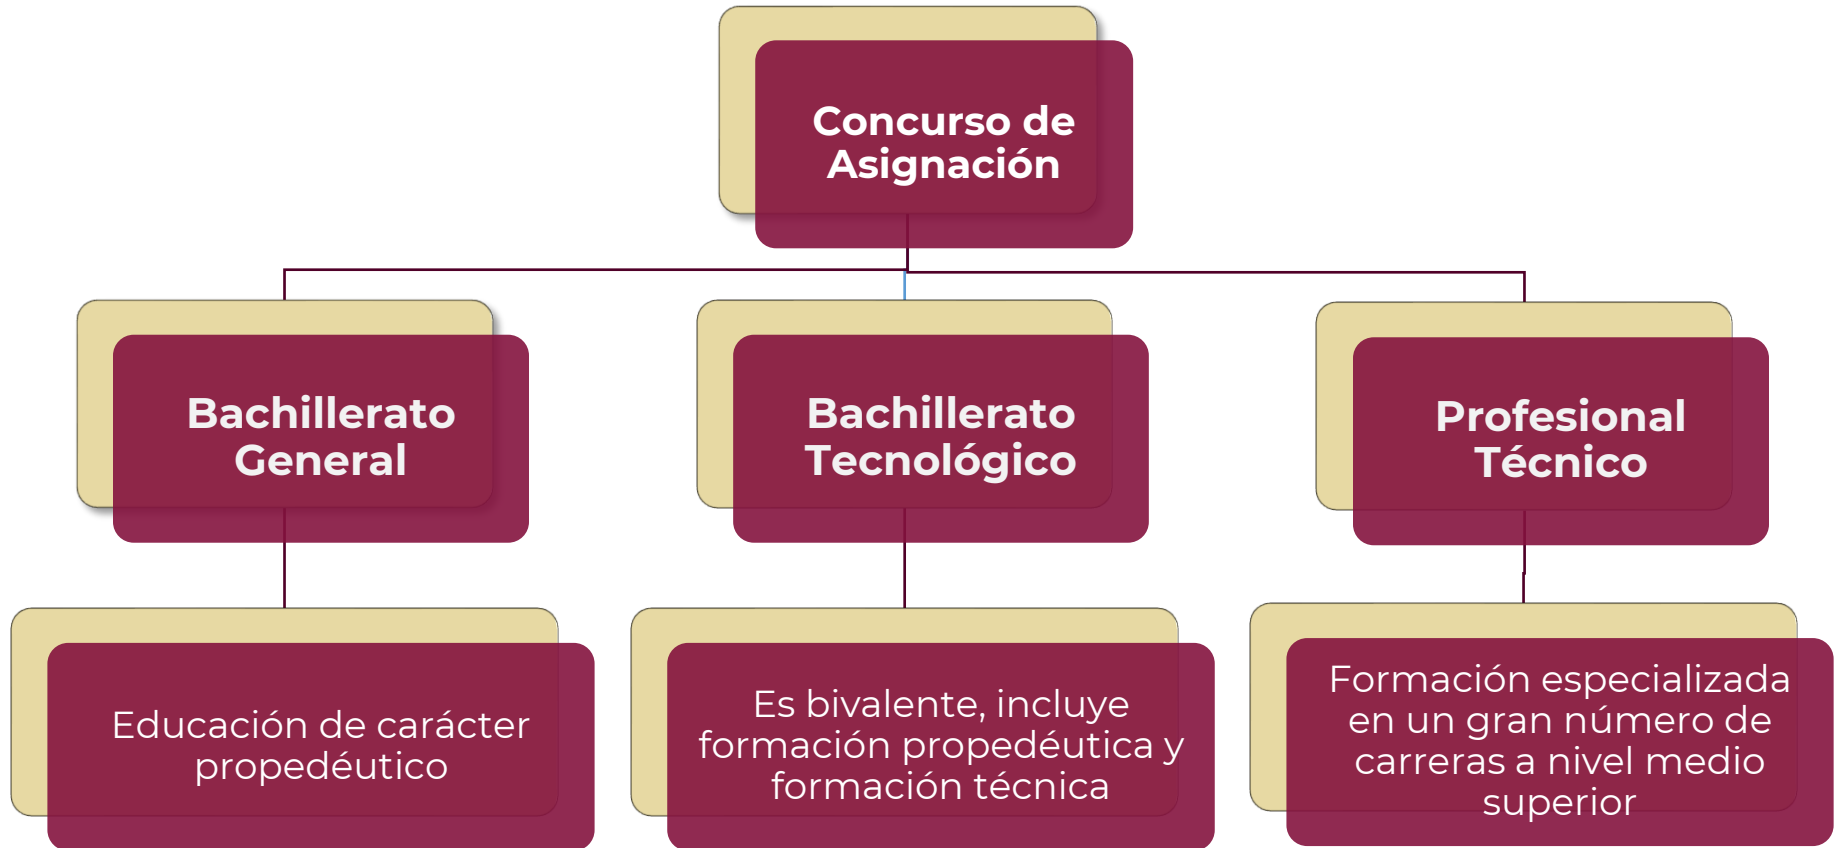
Concurso de Asignación

Bachillerato General

Bachillerato Tecnológico

Profesional Técnico

Educación de carácter propedéutico

Es bivalente, incluye formación propedéutica y formación técnica

Formación especializada en un gran número de carreras a nivel medio superior